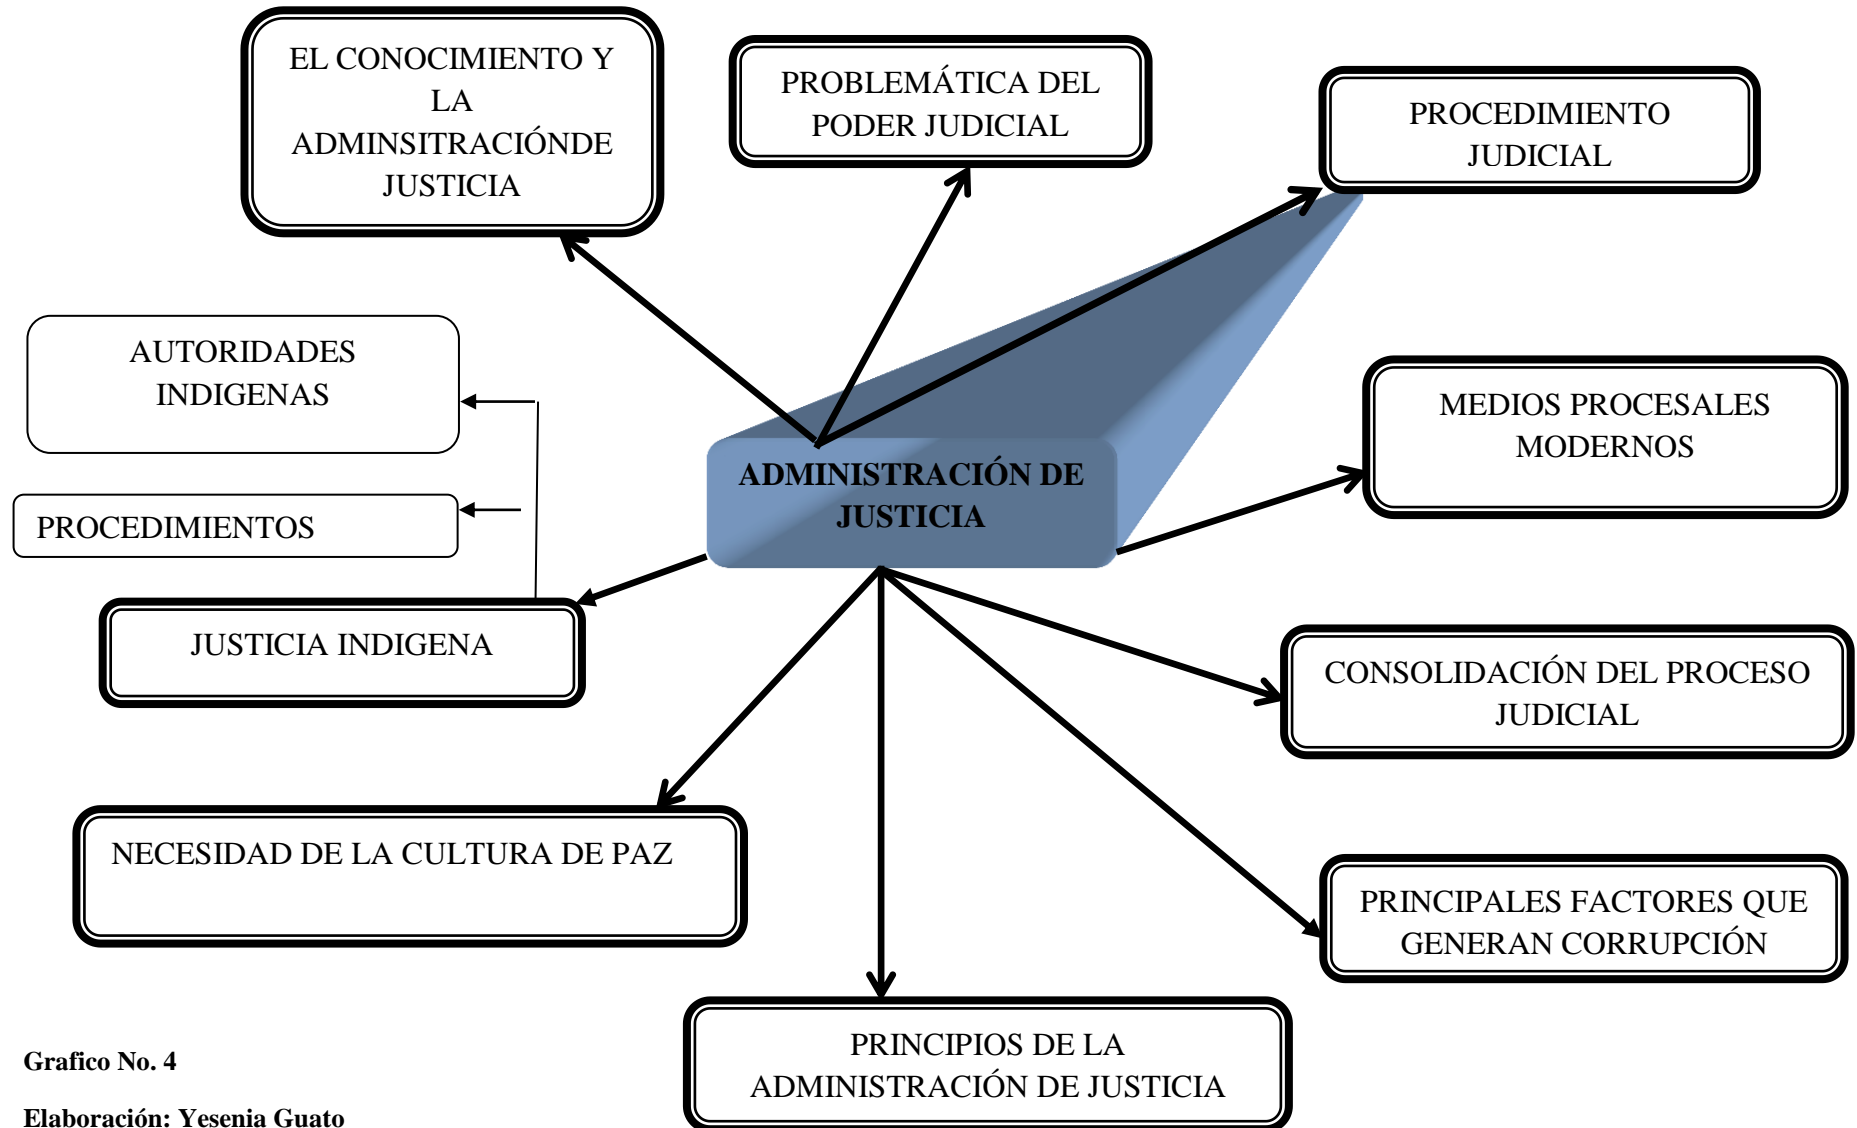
EL CONOCIMIENTO Y LA ADMINSITRACIÓNDE JUSTICIA

PROBLEMÁTICA DEL PODER JUDICIAL

PROCEDIMIENTO JUDICIAL

AUTORIDADES INDIGENAS

PROCEDIMIENTOS

ADMINISTRACIÓN DE JUSTICIA

MEDIOS PROCESALES MODERNOS

JUSTICIA INDIGENA

CONSOLIDACIÓN DEL PROCESO JUDICIAL

NECESIDAD DE LA CULTURA DE PAZ

PRINCIPALES FACTORES QUE GENERAN CORRUPCIÓN

PRINCIPIOS DE LA ADMINISTRACIÓN DE JUSTICIA

Grafico No. 4

Elaboración: Yesenia Guato